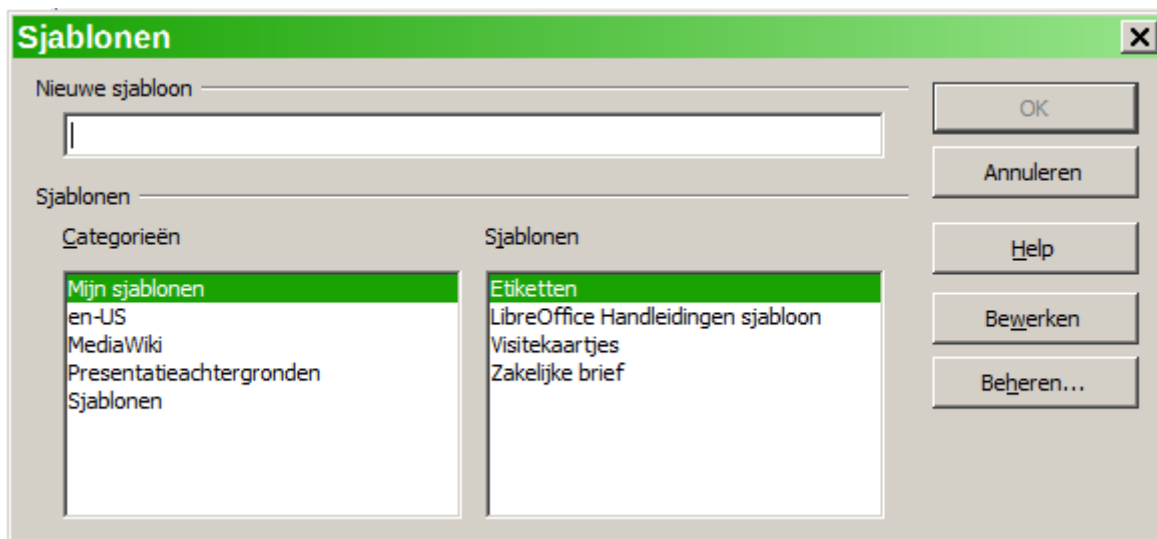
Sjablonen

Nieuwe sjabloon

Sjablonen

Categorieën

Mijn sjablonen
en-US
MediaWiki
Presentatieachtergronden
Sjablonen

Sjablonen

Etiketten
LibreOffice Handleidingen sjabloon
Visitekaartjes
Zakelijke brief

OK

Annuleren

Help

Bewerken

Beheren...